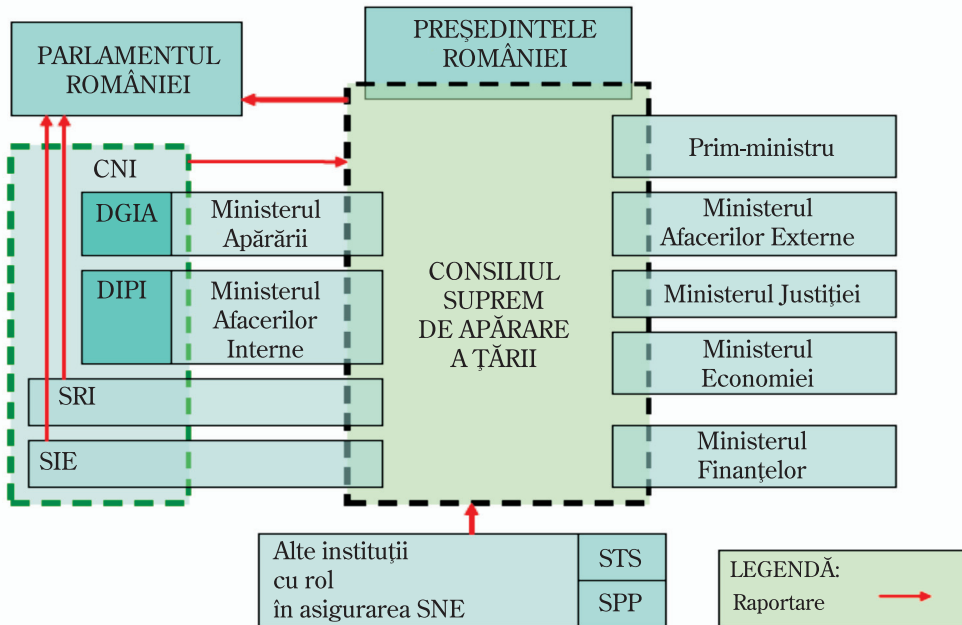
PARLAMENTUL ROMÂNIEI

PREȘEDINTELE ROMÂNIEI

CNI

DGIA

Ministerul Apărării

DIPI

Ministerul Afacerilor Interne

SRI

SIE

CONSILIUL SUPREM DE APĂRARE A ȚĂRII

Prim-ministru

Ministerul Afacerilor Externe

Ministerul Justiției

Ministerul Economiei

Ministerul Finanțelor

Alte instituții cu rol în asigurarea SNE

STS

SPP

LEGENDĂ:
Raportare